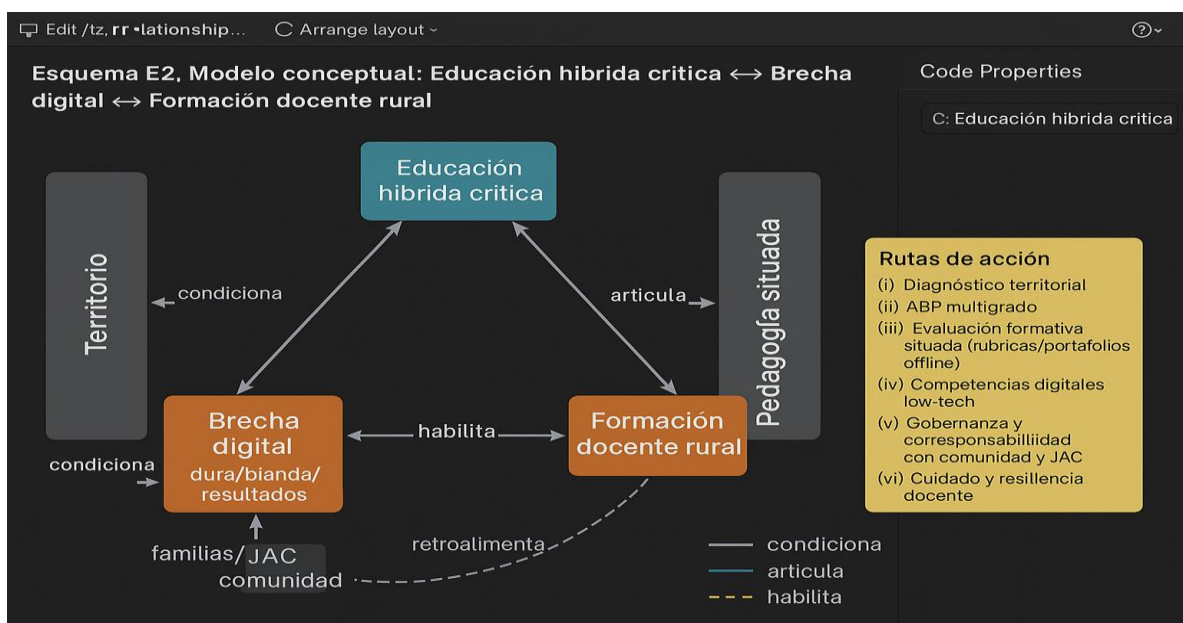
Edit /tz, rr •lationship... Arrange layout

Esquema E2, Modelo conceptual: Educación hibrida critica ⟷ Brecha digital ⟷ Formación docente rural

Code Properties

C: Educación hibrida critica

Educación hibrida critica

Territorio

condiciona

articula

Pedagogía situada

Rutas de acción
(i) Diagnóstico territorial
(ii) ABP multigrado
(iii) Evaluación formativa situada (rubricas/portafolios offline)
(iv) Competencias digitales low-tech
(v) Gobernanza y corresponsabilliidad con comunidad y JAC
(vi) Cuidado y resillencia docente

Brecha digital dura/bianda/ resultados

habilita

Formación docente rural

condiciona

familias/ JAC comunidad

retroalimenta

condiciona
articula
habilita